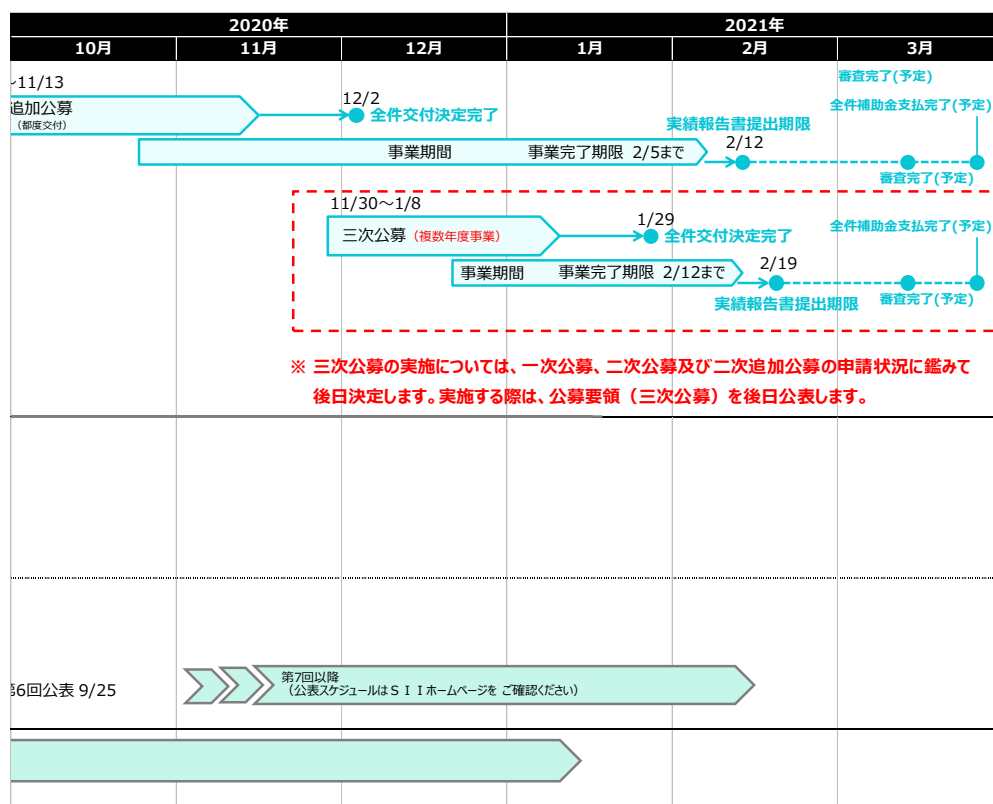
| 2020年 | | | 2021年 | | |
|---|---|---|---|---|---|
| 10月 | 11月 | 12月 | 1月 | 2月 | 3月 |

~11/13
追加公募
（都度交付）
12/2
全件交付決定完了
審査完了(予定)
全件補助金支払完了(予定)
実績報告書提出期限
事業期間　事業完了期限 2/5まで
2/12
審査完了(予定)

11/30～1/8
三次公募（複数年度事業）
1/29
全件交付決定完了
全件補助金支払完了(予定)
事業期間　事業完了期限 2/12まで
2/19
実績報告書提出期限
審査完了(予定)

※ 三次公募の実施については、一次公募、二次公募及び二次追加公募の申請状況に鑑みて後日決定します。実施する際は、公募要領（三次公募）を後日公表します。

6回公表 9/25
第7回以降
（公表スケジュールはＳＩＩホームページを ご確認ください）